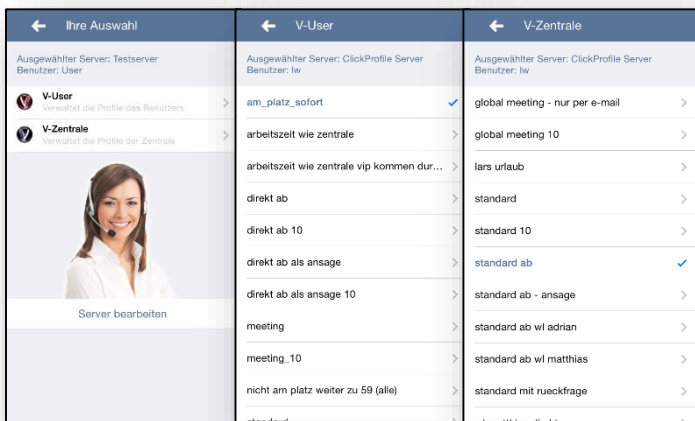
Ihre Auswahl

Ausgewählter Server: Testserver
Benutzer: User

V-User
Verwaltet die Profile des Benutzers

V-Zentrale
Verwaltet die Profile der Zentrale

Server bearbeiten

V-User

Ausgewählter Server: ClickProfile Server
Benutzer: lw

am_platz_sofort
arbeitszeit wie zentrale
arbeitszeit wie zentrale vip kommen dur...
direkt ab
direkt ab 10
direkt ab als ansage
direkt ab als ansage 10
meeting
meeting_10
nicht am platz weiter zu 59 (alle)
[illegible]

V-Zentrale

Ausgewählter Server: ClickProfile Server
Benutzer: lw

global meeting - nur per e-mail
global meeting 10
lars urlaub
standard
standard 10
standard ab
standard ab - ansage
standard ab wl adrian
standard ab wl matthias
standard mit rueckfrage
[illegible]